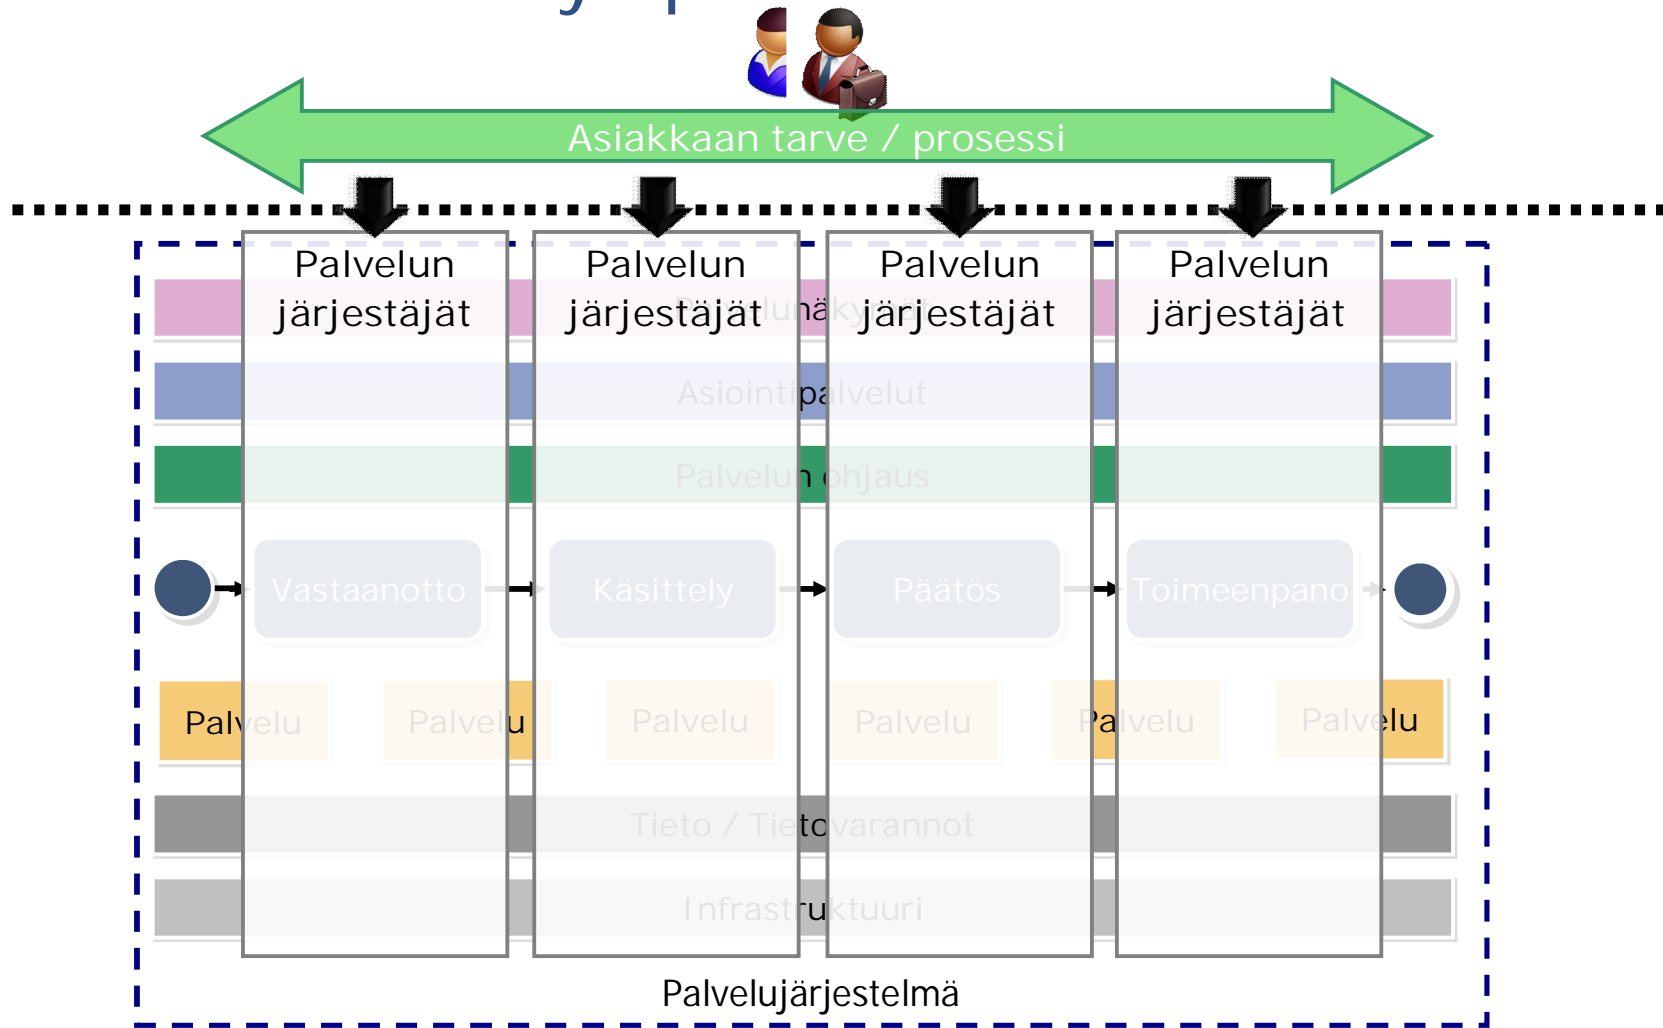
Asiakkaan tarve / prosessi

Palvelun järjestäjät

Palvelun järjestäjät

Palvelun järjestäjät

Palvelun järjestäjät

Palvelunäkymät

Asiointipalvelut

Palvelun ohjaus

Vastaanotto

Käsittely

Päätös

Toimeenpano

Palvelu

Palvelu

Palvelu

Palvelu

Palvelu

Palvelu

Tieto / Tietovarannot

Infrastruktuuri

Palvelujärjestelmä